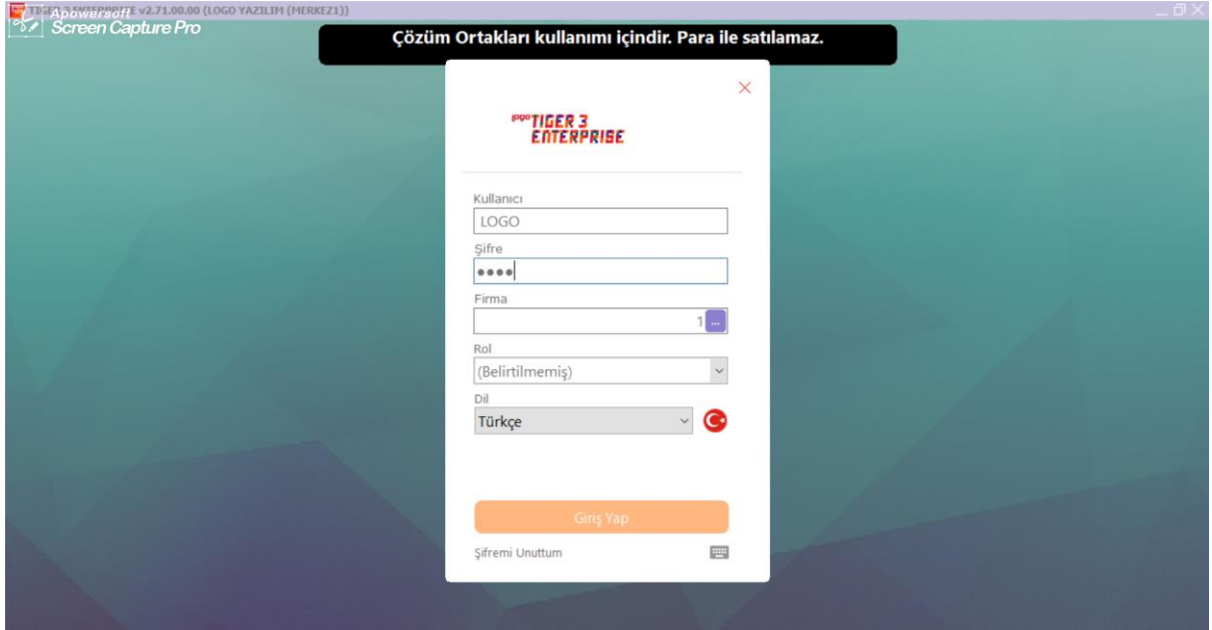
TIGER 3 ENTERPRISE v2.71.00.00 (LOGO YAZILIM (MERKEZ1))
Apowersoft Screen Capture Pro

Çözüm Ortakları kullanımı içindir. Para ile satılamaz.

logo TIGER 3 ENTERPRISE

Kullanıcı
LOGO
Şifre
••••
Firma
1
Rol
(Belirtilmemiş)
Dil
Türkçe

Giriş Yap

Şifremi Unuttum